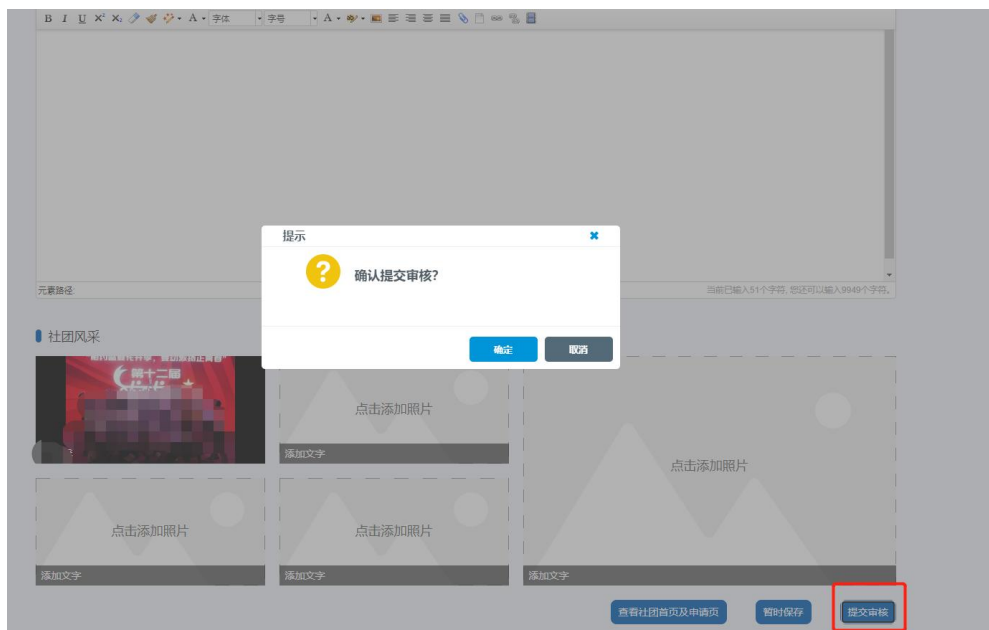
B I U X² X₂ A 字体 字号 A

元素路径:

当前已输入51个字符, 您还可以输入9949个字符。

提示

确认提交审核?

确定 取消

社团风采

第十二届

点击添加照片

添加文字

点击添加照片

点击添加照片

添加文字

点击添加照片

添加文字

添加文字

添加文字

查看社团首页及申请页 暂时保存 提交审核